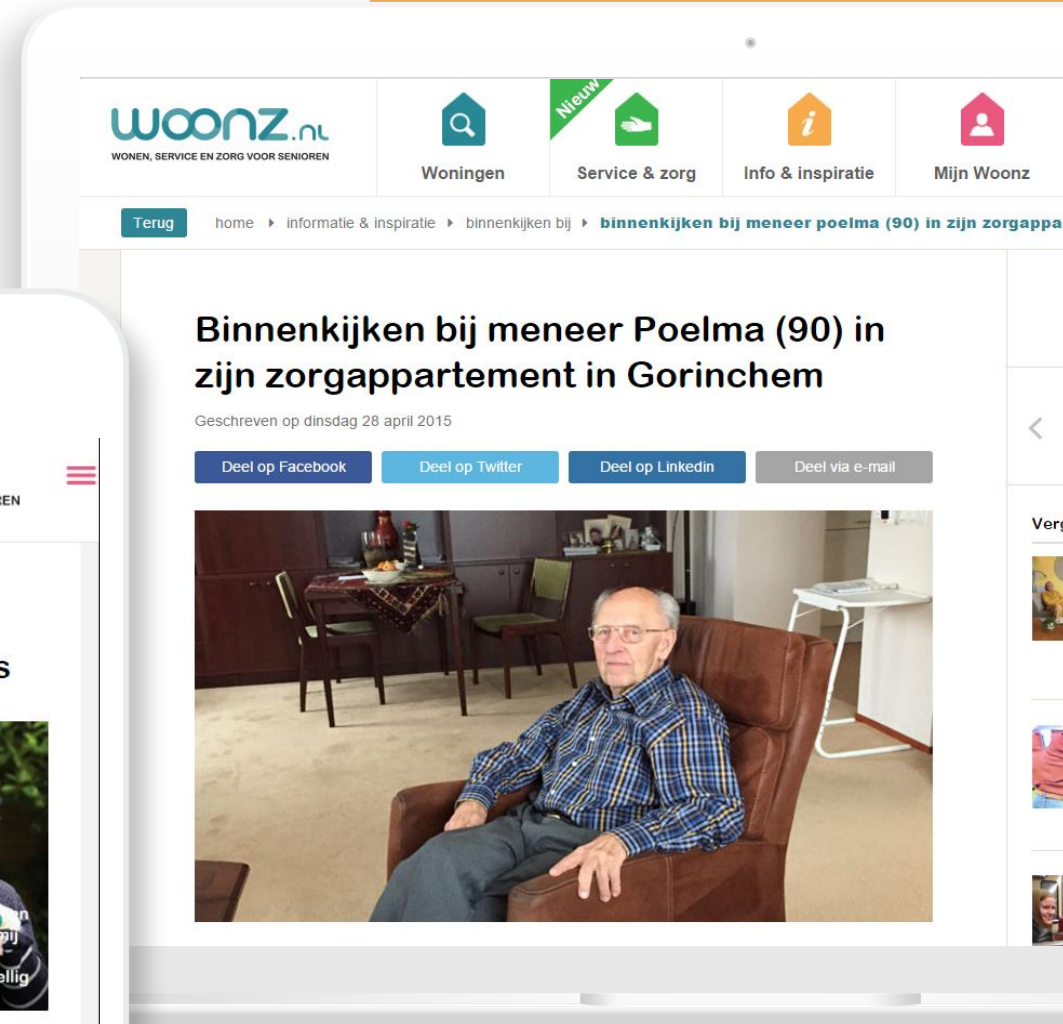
woonz.nl
WONEN, SERVICE EN ZORG VOOR SENIOREN

Woningen
Nieuw
Service & zorg
Info & inspiratie
Mijn Woonz

Terug
home ▸ informatie & inspiratie ▸ binnenkijken bij ▸ binnenkijken bij meneer poelma (90) in zijn zorgappa

Binnenkijken bij meneer Poelma (90) in zijn zorgappartement in Gorinchem

Geschreven op dinsdag 28 april 2015

Deel op Facebook
Deel op Twitter
Deel op Linkedin
Deel via e-mail

Verg

REN

S

n
mij
ellig